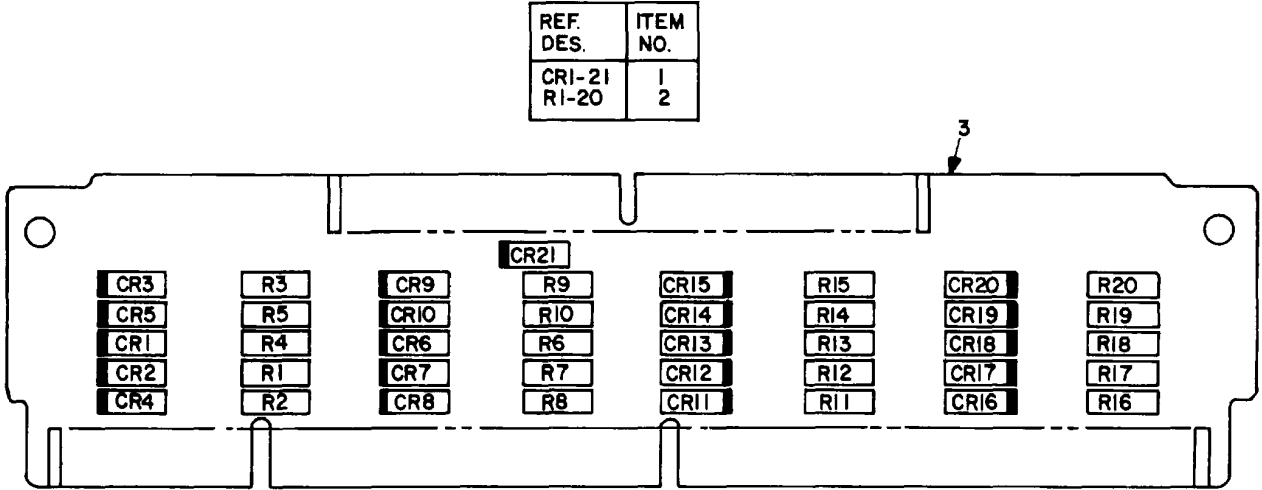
| REF. DES. | ITEM NO. |
|---|---|
| CR1-21<br>R1-20 | 1<br>2 |

3

CR21

CR3 R3 CR9 R9 CR15 R15 CR20 R20
CR5 R5 CR10 R10 CR14 R14 CR19 R19
CR1 R4 CR6 R6 CR13 R13 CR18 R18
CR2 R1 CR7 R7 CR12 R12 CR17 R17
CR4 R2 CR8 R8 CR11 R11 CR16 R16